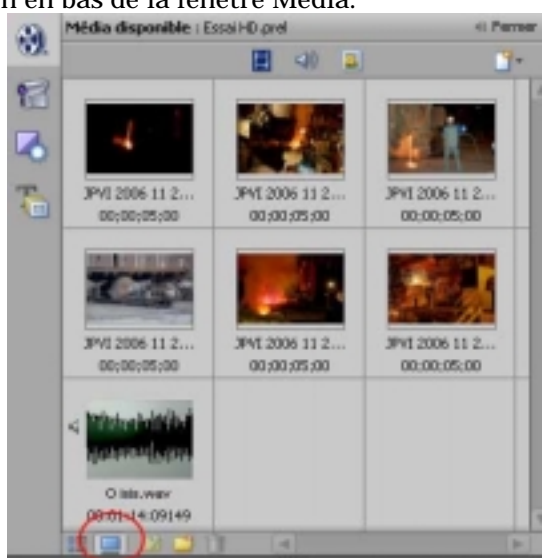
n en bas de la fenêtre Média.

Média disponible : EssaiHD.prel

Fermer

JPVI 2006 11 2...
00;00;05;00

JPVI 2006 11 2...
00;00;05;00

JPVI 2006 11 2...
00;00;05;00

JPVI 2006 11 2...
00;00;05;00

JPVI 2006 11 2...
00;00;05;00

JPVI 2006 11 2...
00;00;05;00

O isis.wav
00:01:14:09149